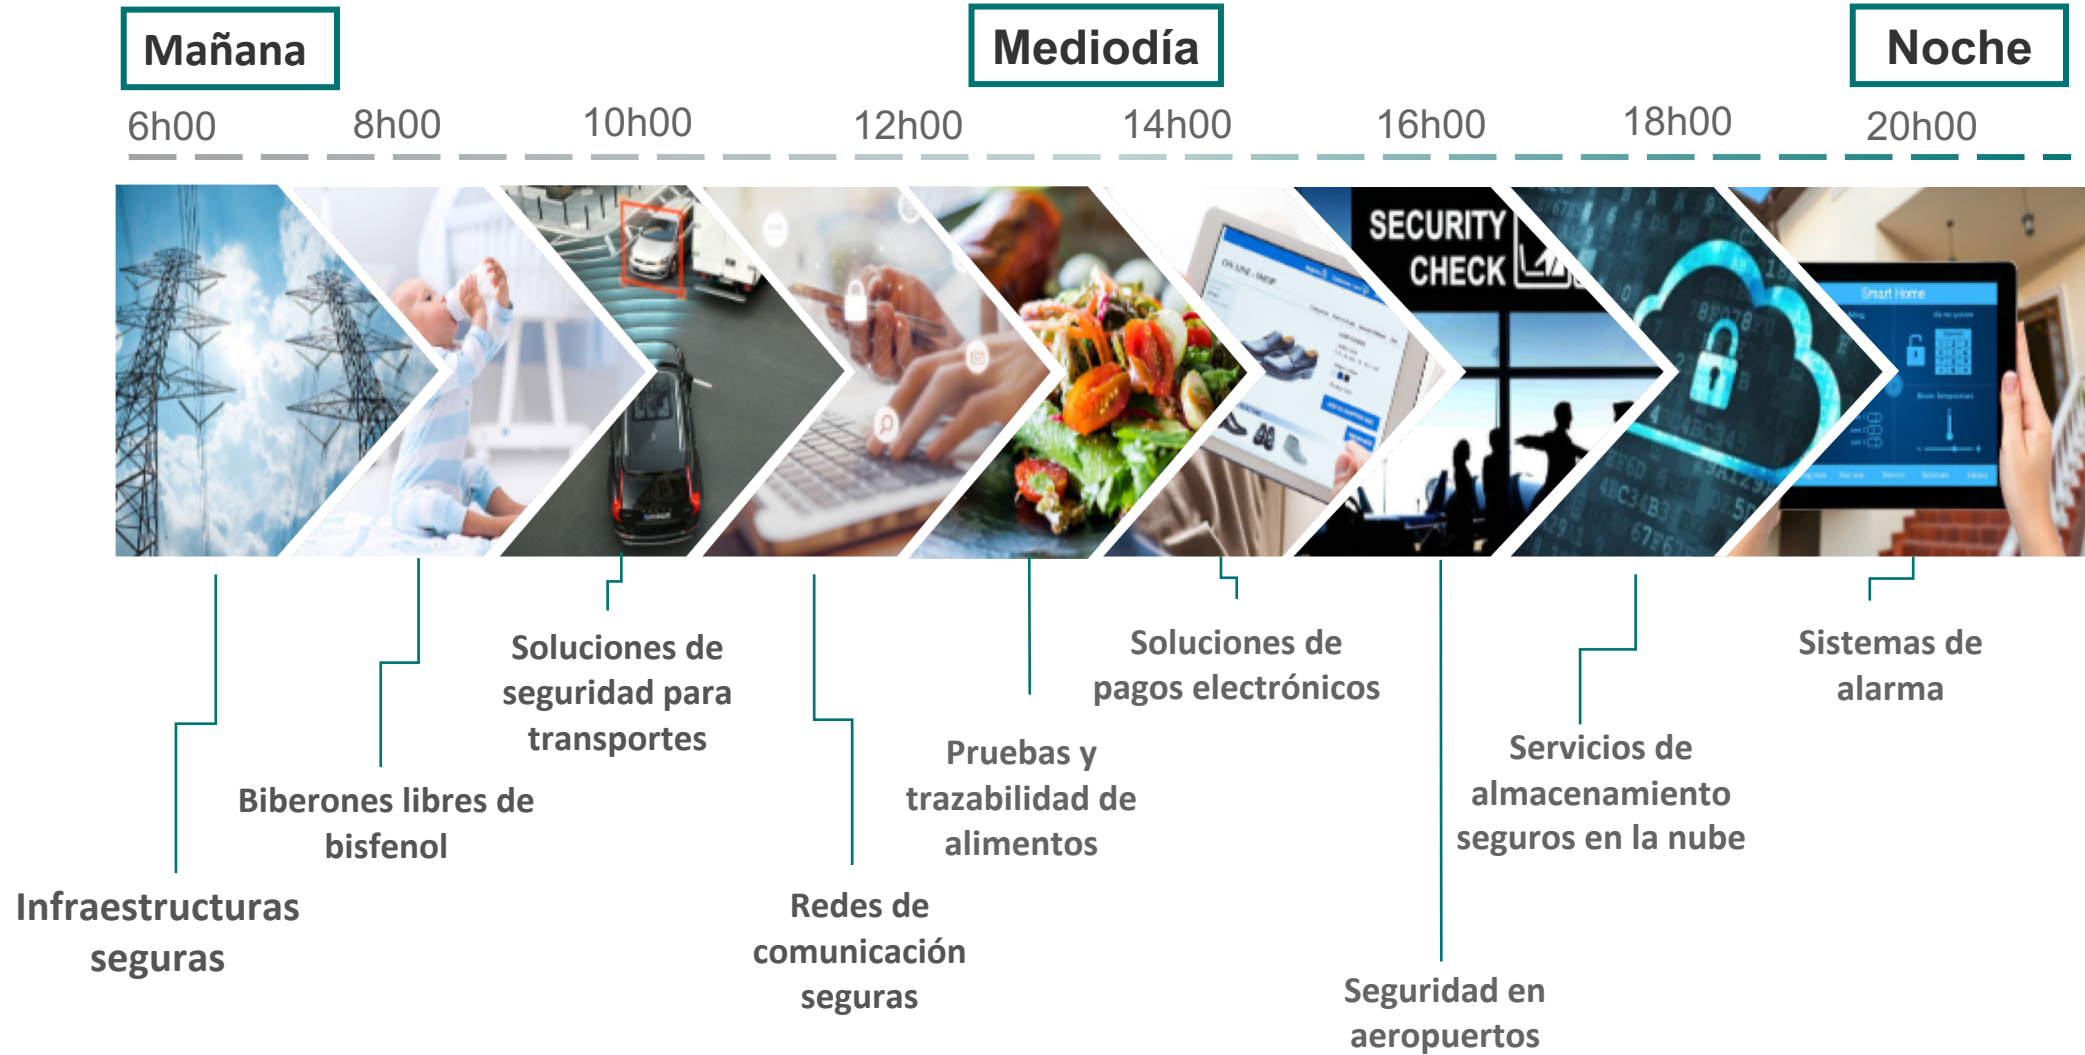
Mañana

Mediodía

Noche

6h00 8h00 10h00 12h00 14h00 16h00 18h00 20h00

SECURITY CHECK

Smart Home

Soluciones de seguridad para transportes

Soluciones de pagos electrónicos

Sistemas de alarma

Pruebas y trazabilidad de alimentos

Servicios de almacenamiento seguros en la nube

Biberones libres de bisfenol

Infraestructuras seguras

Redes de comunicación seguras

Seguridad en aeropuertos